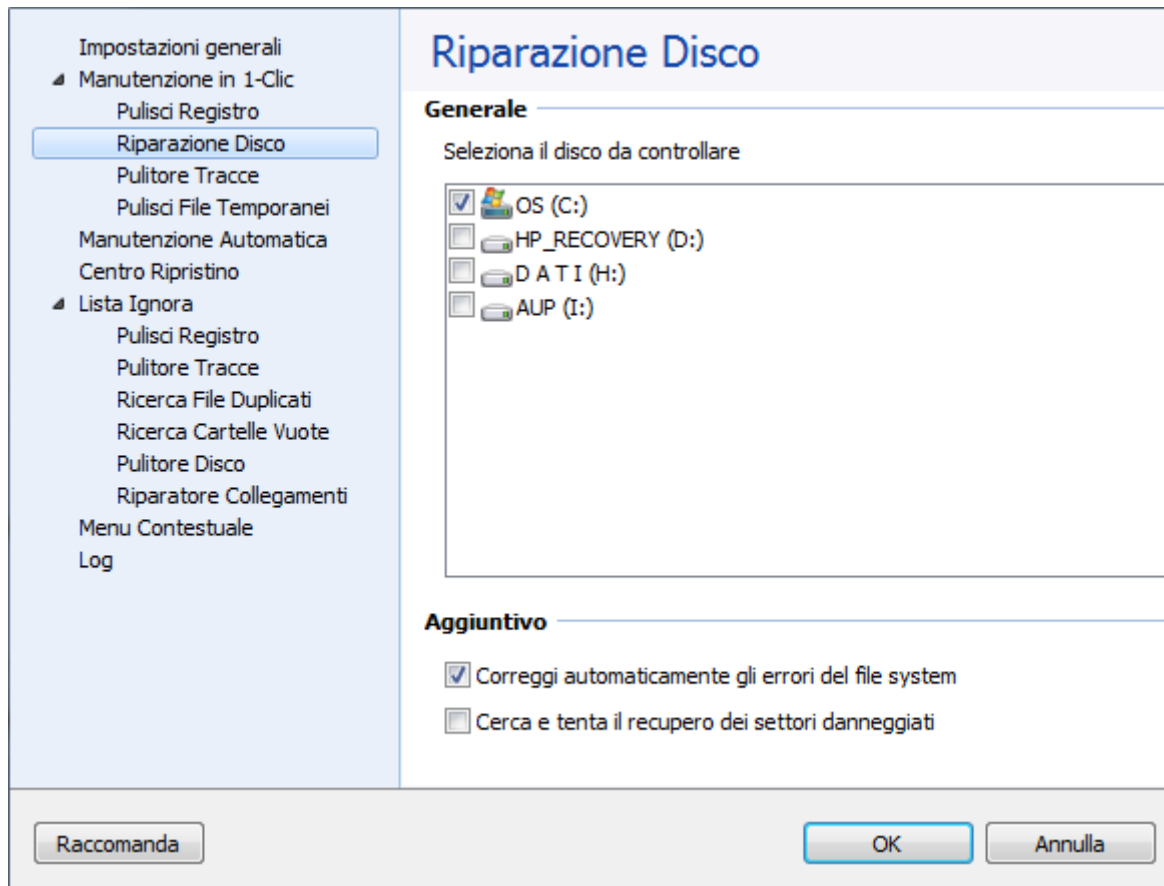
Impostazioni generali
Manutenzione in 1-Clic
Pulisci Registro
Riparazione Disco
Pulitore Tracce
Pulisci File Temporanei
Manutenzione Automatica
Centro Ripristino
Lista Ignora
Pulisci Registro
Pulitore Tracce
Ricerca File Duplicati
Ricerca Cartelle Vuote
Pulitore Disco
Riparatore Collegamenti
Menu Contestuale
Log

Riparazione Disco

Generale

Seleziona il disco da controllare

OS (C:)
HP_RECOVERY (D:)
D A T I (H:)
AUP (I:)

Aggiuntivo

Correggi automaticamente gli errori del file system
Cerca e tenta il recupero dei settori danneggiati

Raccomanda
OK
Annulla